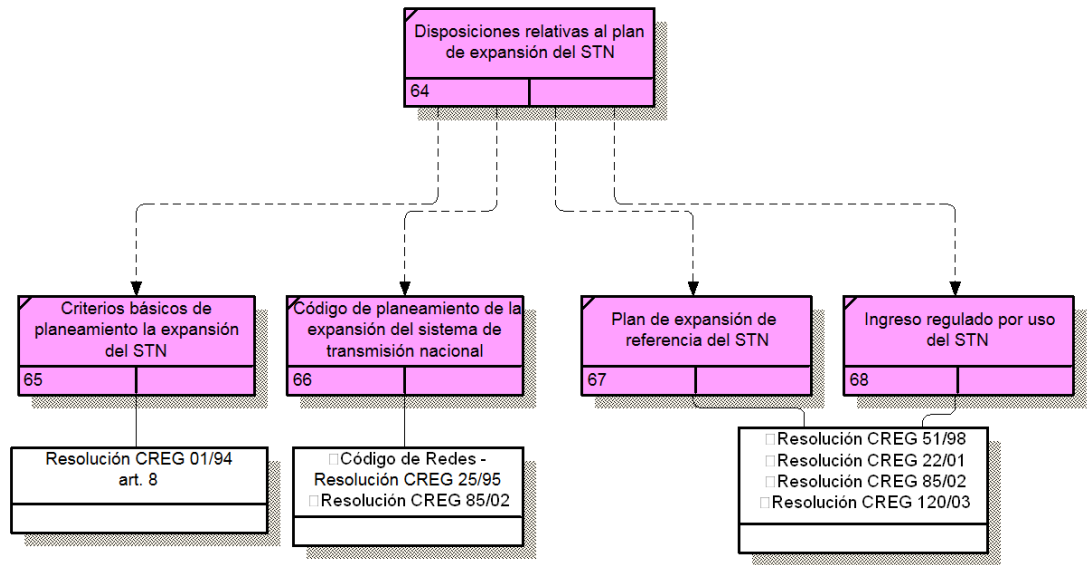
Disposiciones relativas al plan de expansión del STN

64

Criterios básicos de planeamiento la expansión del STN

65

Código de planeamiento de la expansión del sistema de transmisión nacional

66

Plan de expansión de referencia del STN

67

Ingreso regulado por uso del STN

68

Resolución CREG 01/94 art. 8

Código de Redes - Resolución CREG 25/95
Resolución CREG 85/02

Resolución CREG 51/98
Resolución CREG 22/01
Resolución CREG 85/02
Resolución CREG 120/03